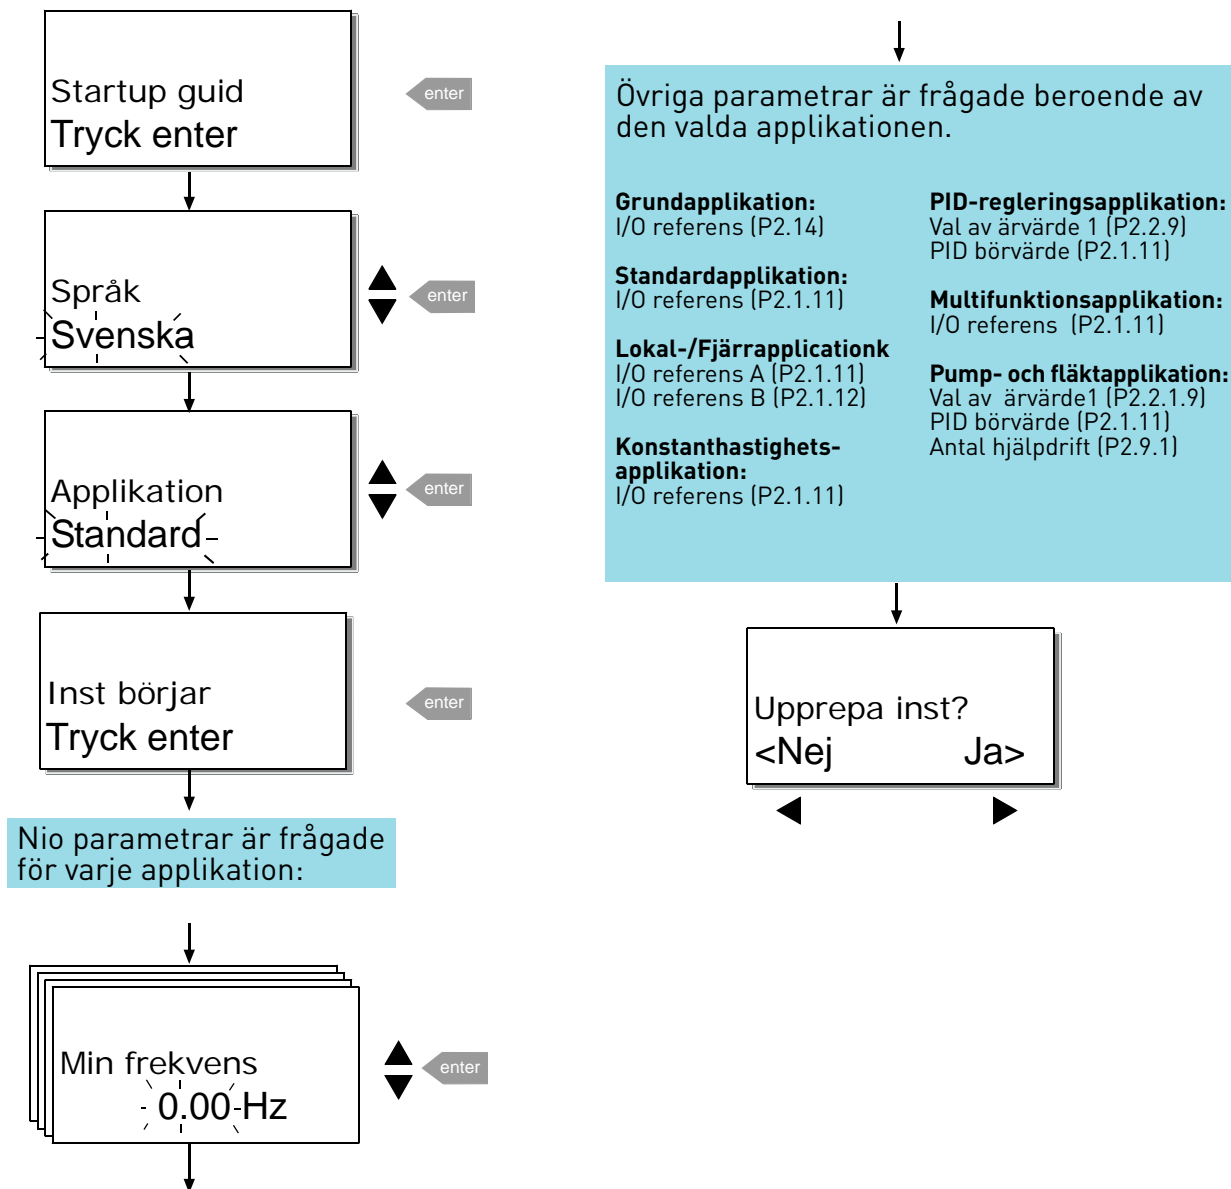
Startup guid
Tryck enter

enter

Språk
Svenska

enter

Applikation
Standard

enter

Inst börjar
Tryck enter

enter

Nio parametrar är frågade för varje applikation:

Min frekvens
0.00 Hz

enter

Övriga parametrar är frågade beroende av den valda applikationen.

**Grundapplikation:**
I/O referens (P2.14)

**Standardapplikation:**
I/O referens (P2.1.11)

**Lokal-/Fjärrapplicationk**
I/O referens A (P2.1.11)
I/O referens B (P2.1.12)

**Konstanthastighets-applikation:**
I/O referens (P2.1.11)

**PID-regleringsapplikation:**
Val av ärvärde 1 (P2.2.9)
PID börvärde (P2.1.11)

**Multifunktionsapplikation:**
I/O referens (P2.1.11)

**Pump- och fläktapplikation:**
Val av ärvärde1 (P2.2.1.9)
PID börvärde (P2.1.11)
Antal hjälpdrift (P2.9.1)

Upprepa inst?
<Nej Ja>